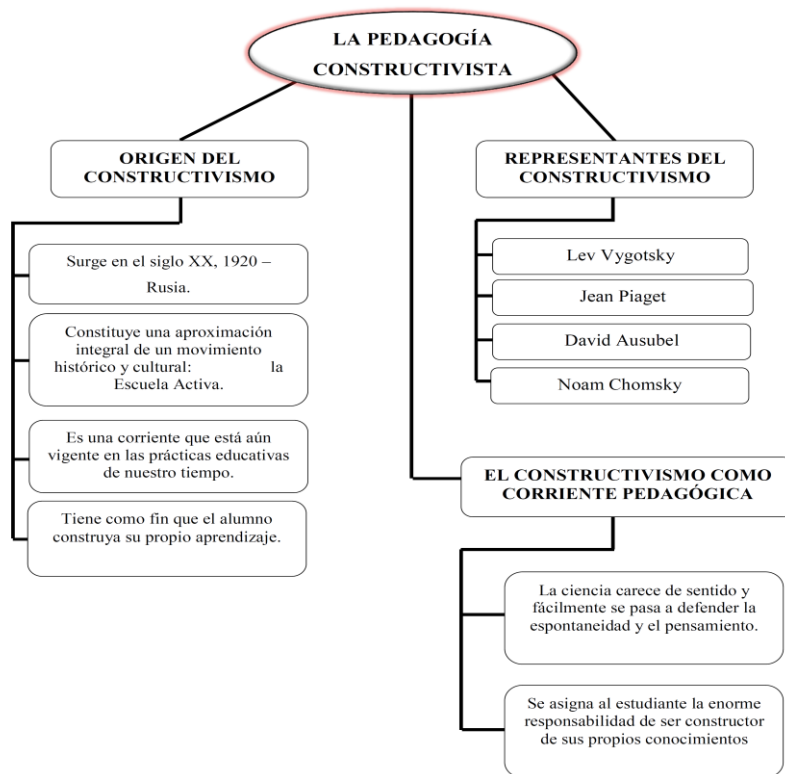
LA PEDAGOGÍA CONSTRUCTIVISTA

ORIGEN DEL CONSTRUCTIVISMO

Surge en el siglo XX, 1920 – Rusia.

Constituye una aproximación integral de un movimiento histórico y cultural: la Escuela Activa.

Es una corriente que está aún vigente en las prácticas educativas de nuestro tiempo.

Tiene como fin que el alumno construya su propio aprendizaje.

REPRESENTANTES DEL CONSTRUCTIVISMO

Lev Vygotsky

Jean Piaget

David Ausubel

Noam Chomsky

EL CONSTRUCTIVISMO COMO CORRIENTE PEDAGÓGICA

La ciencia carece de sentido y fácilmente se pasa a defender la espontaneidad y el pensamiento.

Se asigna al estudiante la enorme responsabilidad de ser constructor de sus propios conocimientos